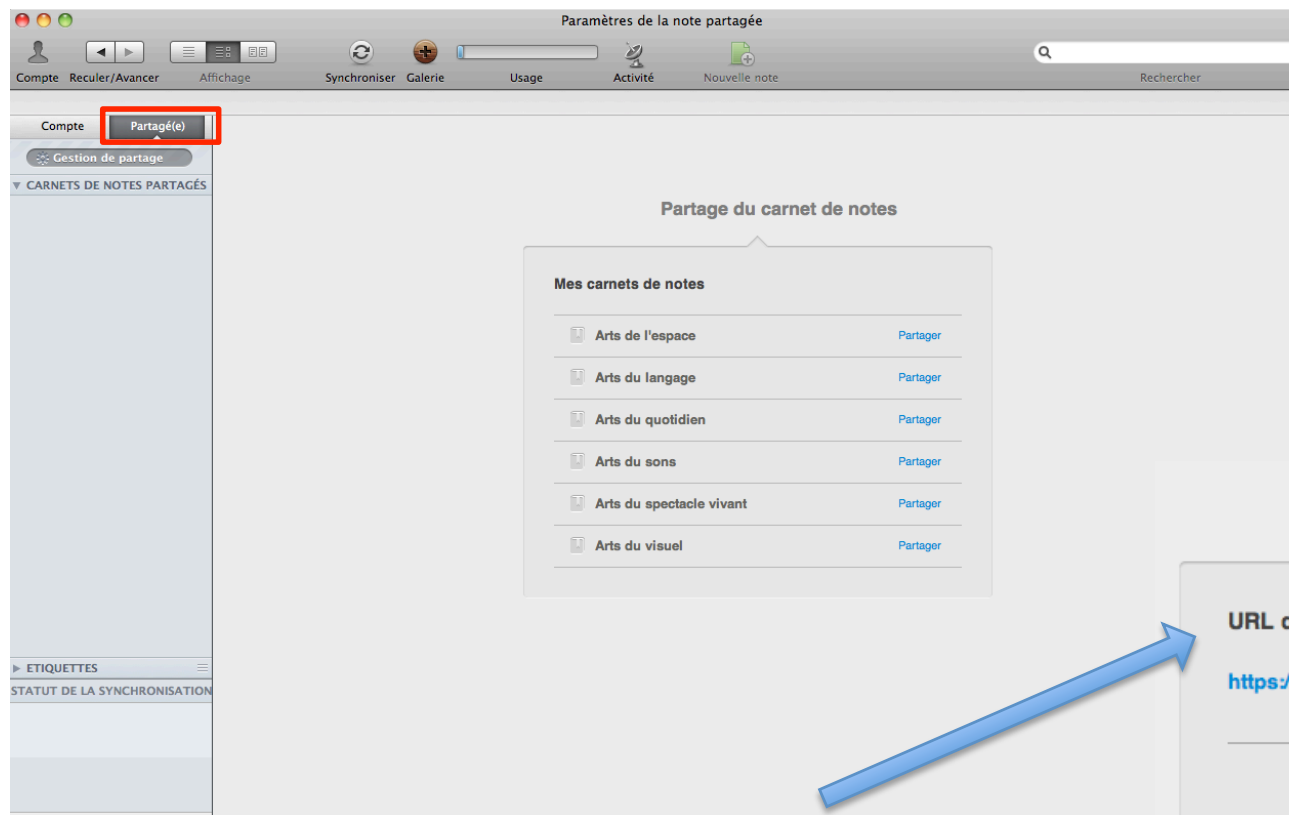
Paramètres de la note partagée

Compte Reculer/Avancer Affichage Synchroniser Galerie Usage Activité Nouvelle note Rechercher

Compte Partagé(e)

Gestion de partage

CARNETS DE NOTES PARTAGÉS

ETIQUETTES

STATUT DE LA SYNCHRONISATION

Partage du carnet de notes

Mes carnets de notes

| | |
|---|---|
| Arts de l'espace | Partager |
| Arts du langage | Partager |
| Arts du quotidien | Partager |
| Arts du sons | Partager |
| Arts du spectacle vivant | Partager |
| Arts du visuel | Partager |

URL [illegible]

https:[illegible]